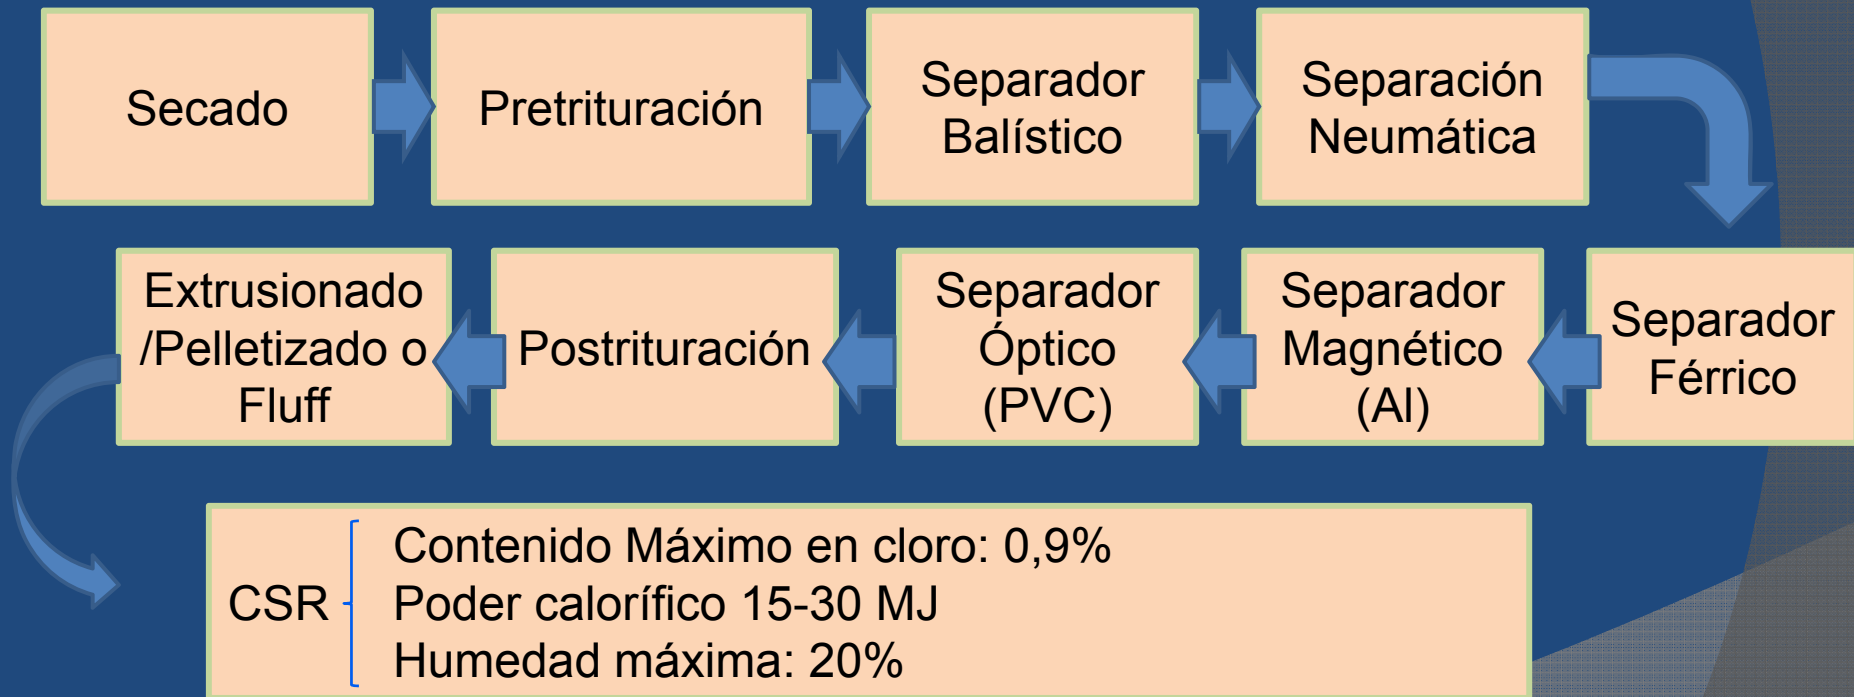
Secado

Pretrituración

Separador Balístico

Separación Neumática

Separador Férrico

Separador Magnético (Al)

Separador Óptico (PVC)

Postrituración

Extrusionado /Pelletizado o Fluff

CSR
Contenido Máximo en cloro: 0,9%
Poder calorífico 15-30 MJ
Humedad máxima: 20%